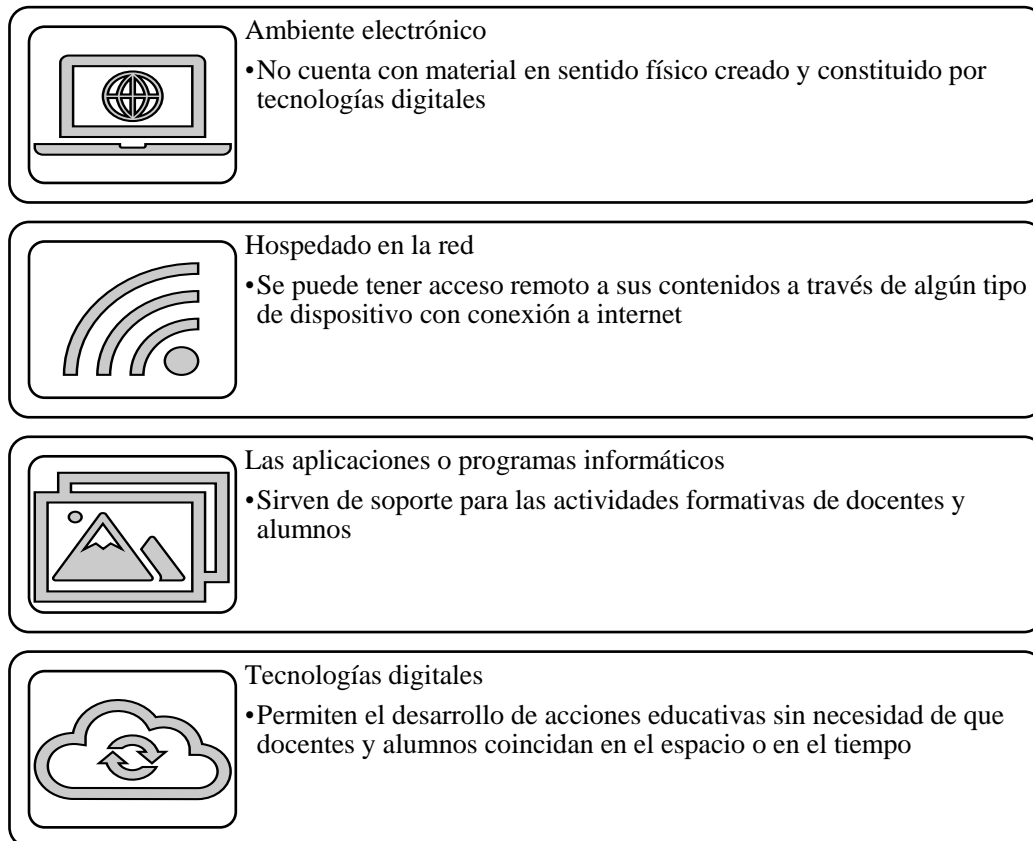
Ambiente electrónico

• No cuenta con material en sentido físico creado y constituido por tecnologías digitales

Hospedado en la red

• Se puede tener acceso remoto a sus contenidos a través de algún tipo de dispositivo con conexión a internet

Las aplicaciones o programas informáticos

• Sirven de soporte para las actividades formativas de docentes y alumnos

Tecnologías digitales

• Permiten el desarrollo de acciones educativas sin necesidad de que docentes y alumnos coincidan en el espacio o en el tiempo